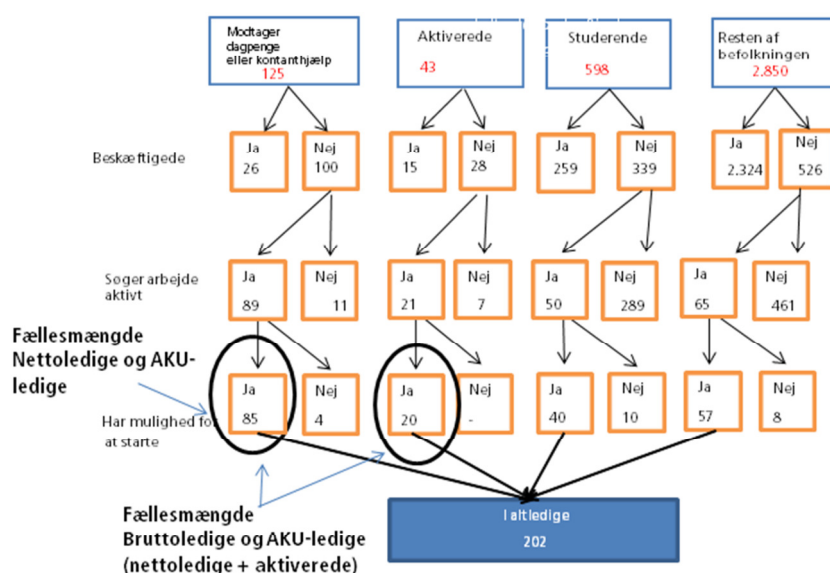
Modtager dagpenge eller kontanthjælp
125

Aktiverede
43

Studerende
598

Resten af befolkningen
2.850

Beskæftigede

Ja
26

Nej
100

Ja
15

Nej
28

Ja
259

Nej
339

Ja
2.324

Nej
526

Søger arbejde aktivt

Ja
89

Nej
11

Ja
21

Nej
7

Ja
50

Nej
289

Ja
65

Nej
461

Fællesmængde Nettoledige og AKU-ledige

Har mulighed for at starte

Ja
85

Nej
4

Ja
20

Nej
-

Ja
40

Nej
10

Ja
57

Nej
8

Fællesmængde Bruttoledige og AKU-ledige (nettoledige + aktiverede)

I alt ledige
202